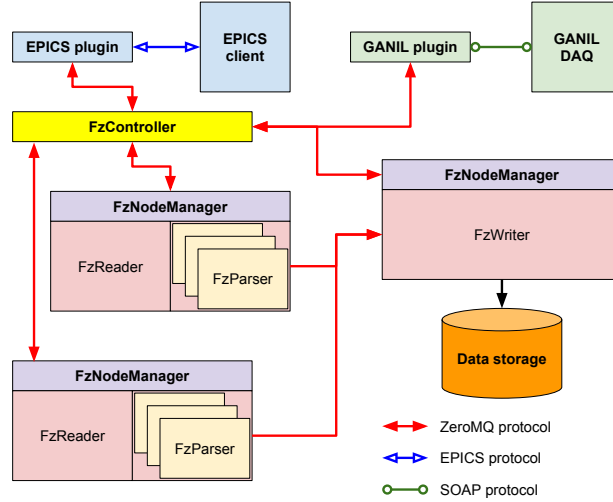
EPICS plugin

EPICS client

GANIL plugin

GANIL DAQ

FzController

FzNodeManager

FzWriter

FzNodeManager

FzReader

FzParser

Data storage

FzNodeManager

FzReader

FzParser

ZeroMQ protocol

EPICS protocol

SOAP protocol